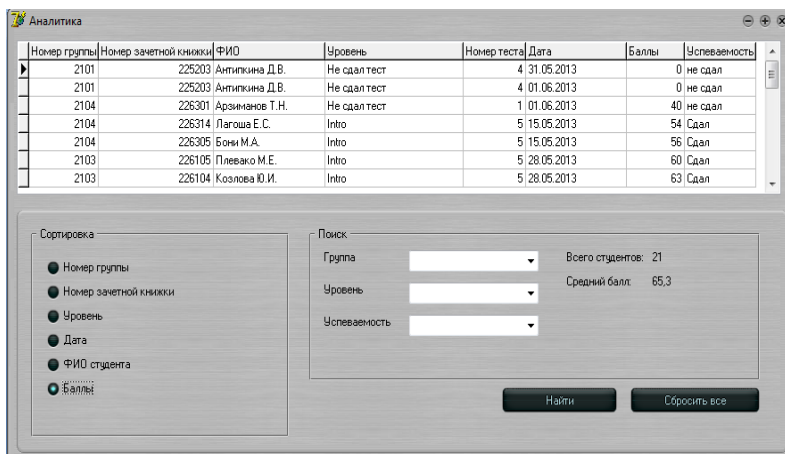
Аналитика

| Номер группы | Номер зачетной книжки | ФИО | Уровень | Номер теста | Дата | Баллы | Успеваемость |
|---|---|---|---|---|---|---|---|
| 2101 | 225203 | Антипкина Д.В. | Не сдал тест | 4 | 31.05.2013 | 0 | не сдал |
| 2101 | 225203 | Антипкина Д.В. | Не сдал тест | 4 | 01.06.2013 | 0 | не сдал |
| 2104 | 226301 | Арзиманов Т.Н. | Не сдал тест | 1 | 01.06.2013 | 40 | не сдал |
| 2104 | 226314 | Лагоша Е.С. | Intro | 5 | 15.05.2013 | 54 | Сдал |
| 2104 | 226305 | Бони М.А. | Intro | 5 | 15.05.2013 | 56 | Сдал |
| 2103 | 226105 | Плевако М.Е. | Intro | 5 | 28.05.2013 | 60 | Сдал |
| 2103 | 226104 | Козлова Ю.И. | Intro | 5 | 28.05.2013 | 63 | Сдал |

Сортировка
Номер группы
Номер зачетной книжки
Уровень
Дата
ФИО студента
Баллы

Поиск
Группа
Уровень
Успеваемость

Всего студентов: 21
Средний балл: 65,3

Найти
Сбросить все